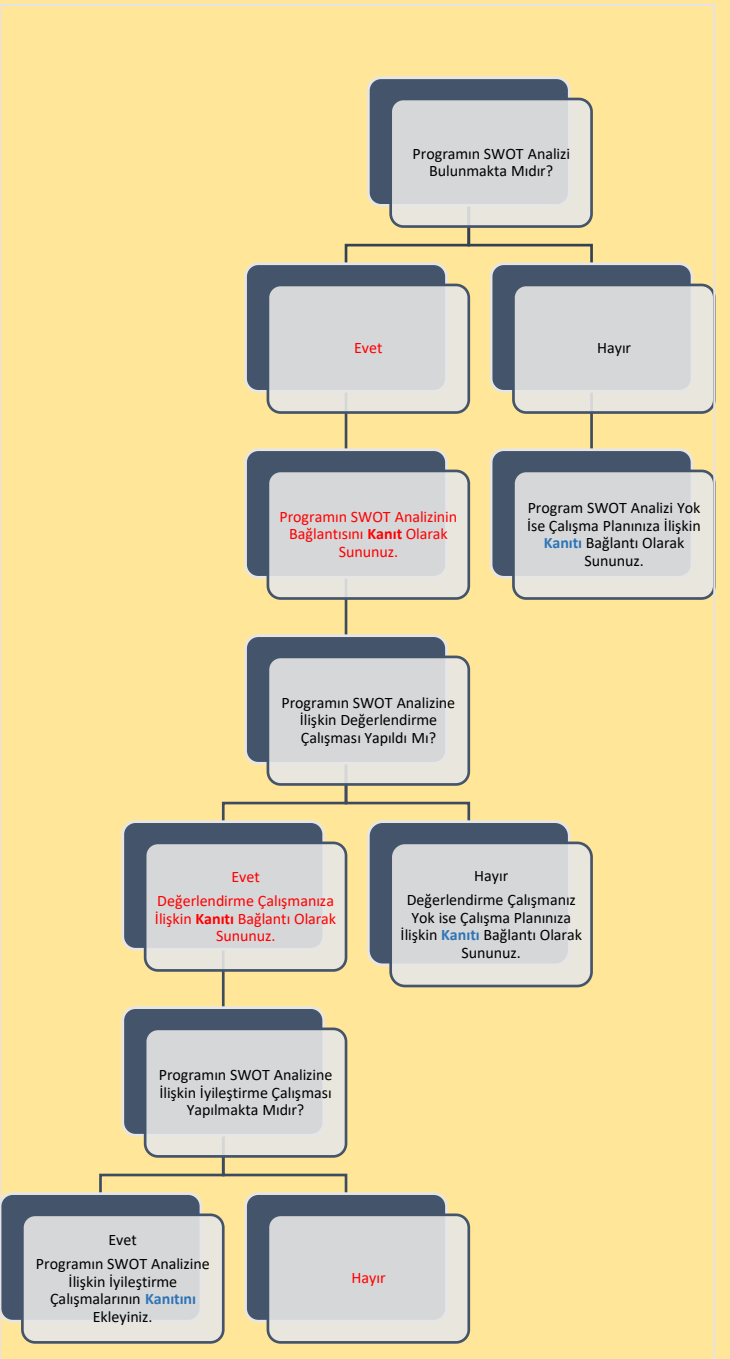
Programın SWOT Analizi Bulunmakta Mıdır?

Evet

Hayır

Programın SWOT Analizinin Bağlantısını Kanıt Olarak Sununuz.

Program SWOT Analizi Yok İse Çalışma Planınıza İlişkin Kanıtı Bağlantı Olarak Sununuz.

Programın SWOT Analizine İlişkin Değerlendirme Çalışması Yapıldı Mı?

Evet
Değerlendirme Çalışmanıza İlişkin Kanıtı Bağlantı Olarak Sununuz.

Hayır
Değerlendirme Çalışmanız Yok ise Çalışma Planınıza İlişkin Kanıtı Bağlantı Olarak Sununuz.

Programın SWOT Analizine İlişkin İyileştirme Çalışması Yapılmakta Mıdır?

Evet
Programın SWOT Analizine İlişkin İyileştirme Çalışmalarının Kanıtını Ekleyiniz.

Hayır